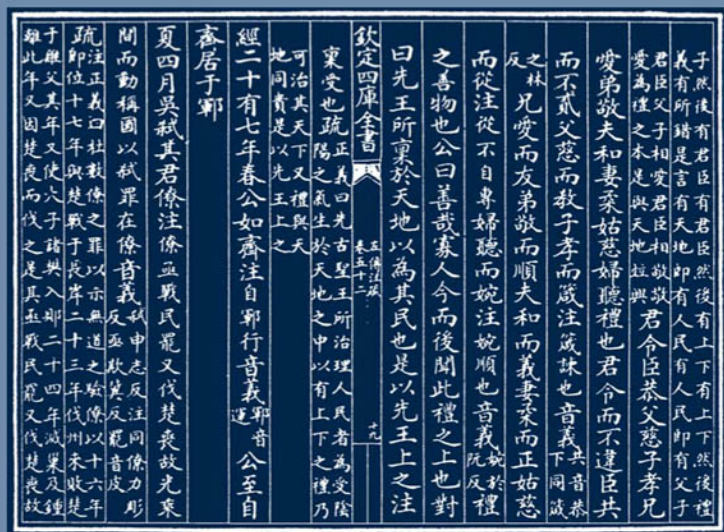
子然後有君臣有君臣然後有上下有上下然後禮義有所錯是言有天地即有人民即有父子君臣父子相愛君臣相敬敬愛爲禮之本是與天地並與君令臣恭父慈子孝兄愛弟敬夫和妻柔姑慈婦聽禮也君令而不違臣共而不貳父慈而教子孝而箴注箴諫也音義共音恭下同箴之林反兄愛而友弟敬而順夫和而義妻柔而正姑慈而從注從不自專婦聽而婉注婉順也音義婉紆阮反禮之善物也公曰善哉寡人今而後聞此禮之上也對曰先王所稟於天地以爲其民也是以先王上之注可治其天下禮與天地同貴是以先王上之

欽定四庫全書

左傳注疏卷五十二

稟受也疏正義曰先古聖王所治理人民者爲受陰陽之氣生於天地之中以有上下之禮乃

經二十有七年春公如齊注自鄆行音義鄆音運公至自齊居于鄆

夏四月吳弒其君僚注僚亟戰民罷又伐楚喪故光乘間而動稱國以弒罪在僚音義弑申志反注同僚力彫反亟欺冀反罷音皮

疏注正義曰杜數僚之罪以示無道之驗僚以十六年即位十七年與楚戰于長岸二十三年伐州來敗楚于雞父其年又使大子諸樊入鄆二十四年滅巢及鍾離此年又因楚喪而伐之是其亟戰民罷又伐楚喪故